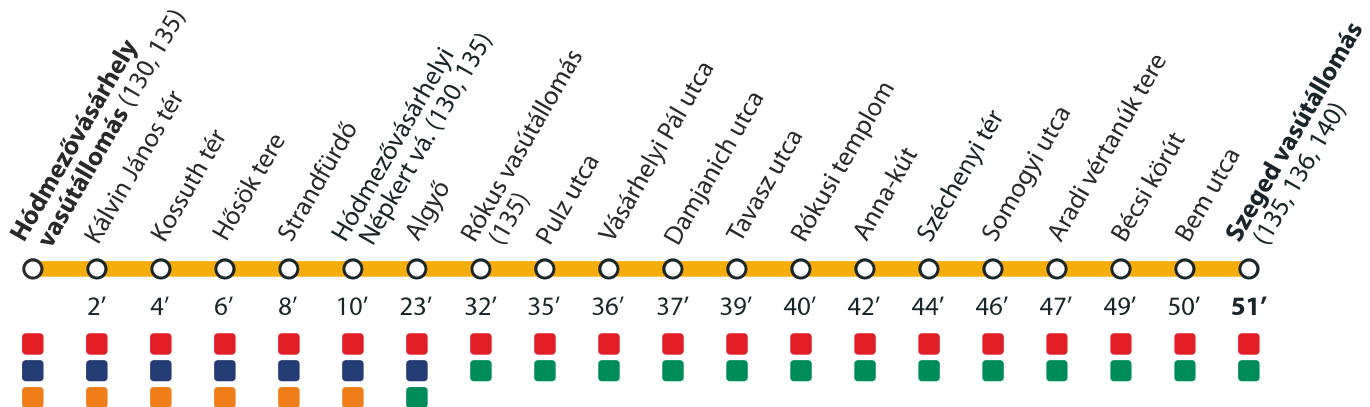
Hódmezővásárhely vasútállomás (130, 135)
Kálvin János tér
Kossuth tér
Hősök tere
Strandfürdő
Hódmezővásárhelyi Népkert vá. (130, 135)
Algyő
Rókus vasútállomás (135)
Pulz utca
Vásárhelyi Pál utca
Damjanich utca
Tavasz utca
Rókusi templom
Anna-kút
Széchenyi tér
Somogyi utca
Aradi vértanúk tere
Bécsi körút
Bem utca
Szeged vasútállomás (135, 136, 140)

2′ 4′ 6′ 8′ 10′ 23′ 32′ 35′ 36′ 37′ 39′ 40′ 42′ 44′ 46′ 47′ 49′ 50′ 51′